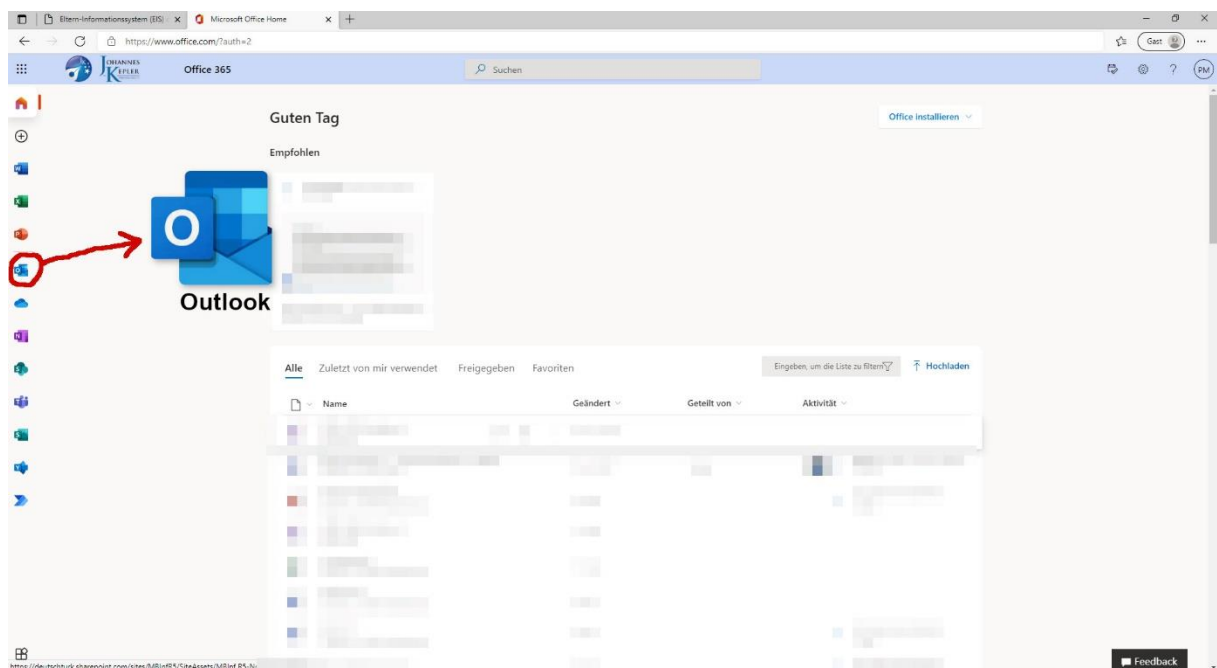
Eltern-Informationssystem (EIS) | ×
Microsoft Office Home ×
+

https://www.office.com/?auth=2

Gast

JOHANNES KEPLER

Office 365

Suchen

PM

Guten Tag

Office installieren

Empfohlen

Outlook

Alle Zuletzt von mir verwendet Freigegeben Favoriten

Eingeben, um die Liste zu filtern

Hochladen

Name

Geändert

Geteilt von

Aktivität

https://deutschtuck.sharepoint.com/sites/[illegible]

Feedback